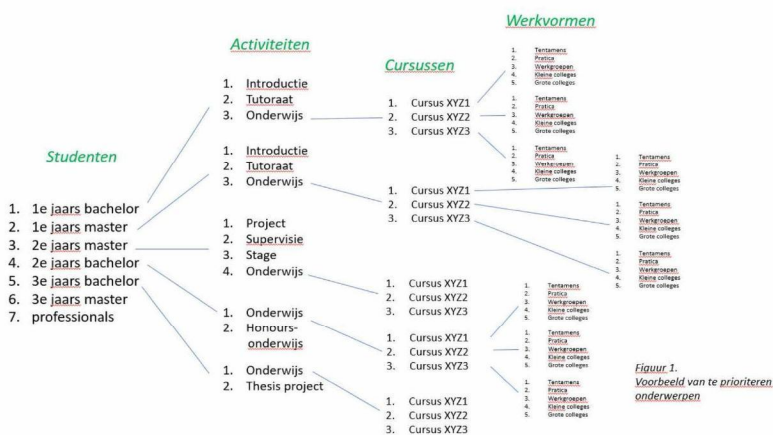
Werkvormen

Activiteiten

Cursussen

Studenten

1. 1e jaars bachelor
2. 1e jaars master
3. 2e jaars master
4. 2e jaars bachelor
5. 3e jaars bachelor
6. 3e jaars master
7. professionals

1. Introductie
2. Tutoraat
3. Onderwijs

1. Introductie
2. Tutoraat
3. Onderwijs

1. Project
2. Supervisie
3. Stage
4. Onderwijs

1. Onderwijs
2. Honours-onderwijs

1. Onderwijs
2. Thesis project

1. Cursus XYZ1
2. Cursus XYZ2
3. Cursus XYZ3

1. Cursus XYZ1
2. Cursus XYZ2
3. Cursus XYZ3

1. Cursus XYZ1
2. Cursus XYZ2
3. Cursus XYZ3

1. Cursus XYZ1
2. Cursus XYZ2
3. Cursus XYZ3

1. Cursus XYZ1
2. Cursus XYZ2
3. Cursus XYZ3

1. Tentamens
2. Pratica
3. Werkgroepen
4. Kleine colleges
5. Grote colleges

1. Tentamens
2. Pratica
3. Werkgroepen
4. Kleine colleges
5. Grote colleges

1. Tentamens
2. Pratica
3. Werkgroepen
4. Kleine colleges
5. Grote colleges

1. Tentamens
2. Pratica
3. Werkgroepen
4. Kleine colleges
5. Grote colleges

1. Tentamens
2. Pratica
3. Werkgroepen
4. Kleine colleges
5. Grote colleges

1. Tentamens
2. Pratica
3. Werkgroepen
4. Kleine colleges
5. Grote colleges

1. Tentamens
2. Pratica
3. Werkgroepen
4. Kleine colleges
5. Grote colleges

1. Tentamens
2. Pratica
3. Werkgroepen
4. Kleine colleges
5. Grote colleges

1. Tentamens
2. Pratica
3. Werkgroepen
4. Kleine colleges
5. Grote colleges

Figuur 1.
Voorbeeld van te prioriteren onderwerpen